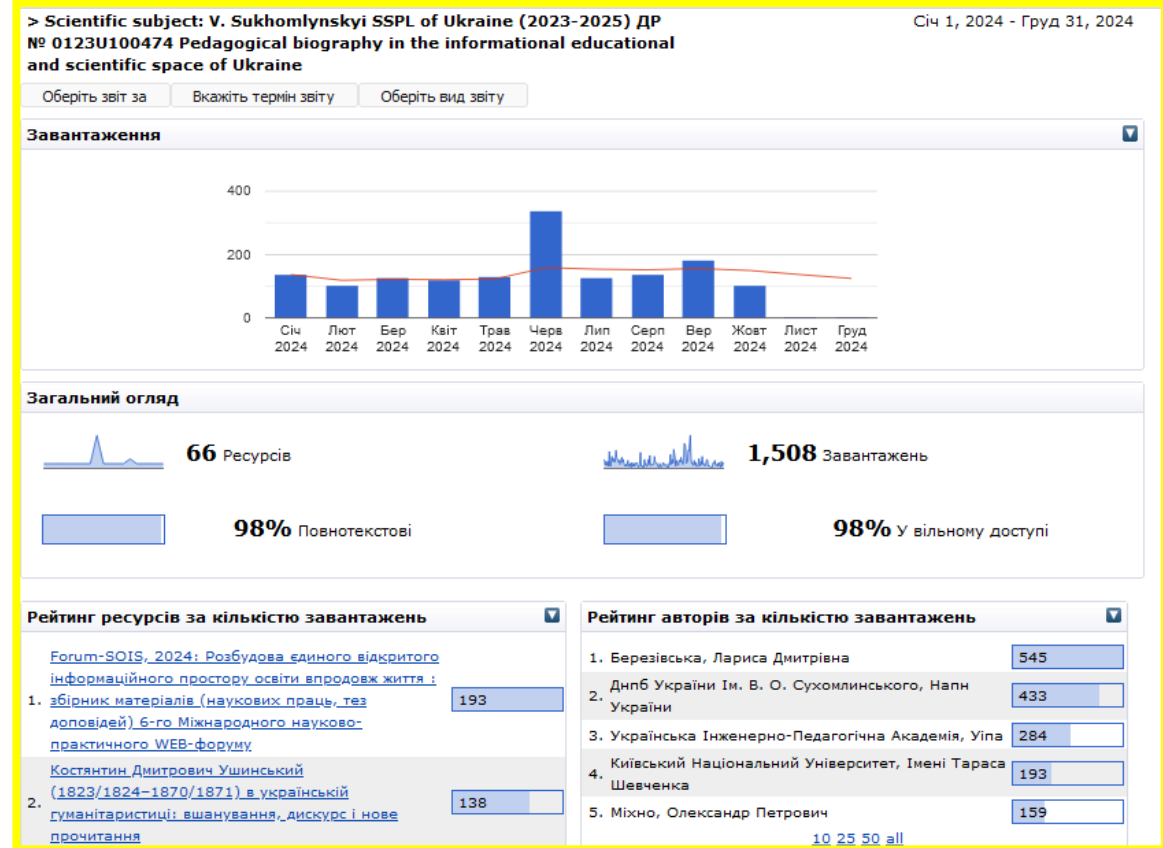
> Scientific subject: V. Sukhomlynskyi SSPL of Ukraine (2023-2025) ДР № 0123U100474 Pedagogical biography in the informational educational and scientific space of Ukraine

Січ 1, 2024 - Груд 31, 2024

Оберіть звіт за | Вкажіть термін звіту | Оберіть вид звіту

Завантаження

400
200
0

Січ 2024 | Лют 2024 | Бер 2024 | Квіт 2024 | Трав 2024 | Черв 2024 | Лип 2024 | Серп 2024 | Вер 2024 | Жовт 2024 | Лист 2024 | Груд 2024

Загальний огляд

66 Ресурсів

1,508 Завантажень

98% Повнотекстові

98% У вільному доступі

Рейтинг ресурсів за кількістю завантажень

1. Forum-SOIS, 2024: Розбудова єдиного відкритого інформаційного простору освіти впродовж життя : збірник матеріалів (наукових праць, тез доповідей) 6-го Міжнародного науково-практичного WEB-форуму 193

2. Костянтин Дмитрович Ушинський (1823/1824–1870/1871) в українській гуманітаристиці: вшанування, дискурс і нове прочитання 138

Рейтинг авторів за кількістю завантажень

| | | |
|---|---|---|
| 1. | Березівська, Лариса Дмитрівна | 545 |
| 2. | Днпб України Ім. В. О. Сухомлинського, Напн України | 433 |
| 3. | Українська Інженерно-Педагогічна Академія, Уіпа | 284 |
| 4. | Київський Національний Університет, Імені Тараса Шевченка | 193 |
| 5. | Міхно, Олександр Петрович | 159 |

10 25 50 all